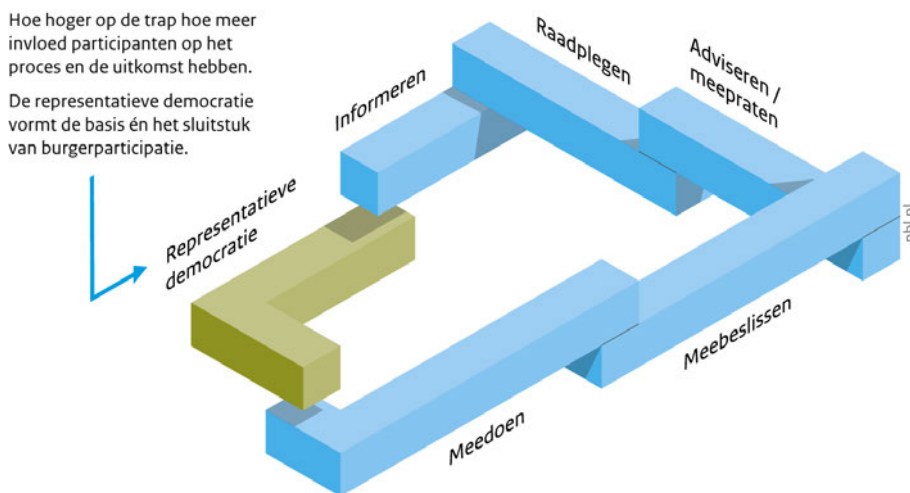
Hoe hoger op de trap hoe meer invloed participanten op het proces en de uitkomst hebben.

De representatieve democratie vormt de basis én het sluitstuk van burgerparticipatie.

Representatieve democratie

Informeren

Raadplegen

Adviseren / meepraten

Meebeslissen

Meedoen

pbl.nl